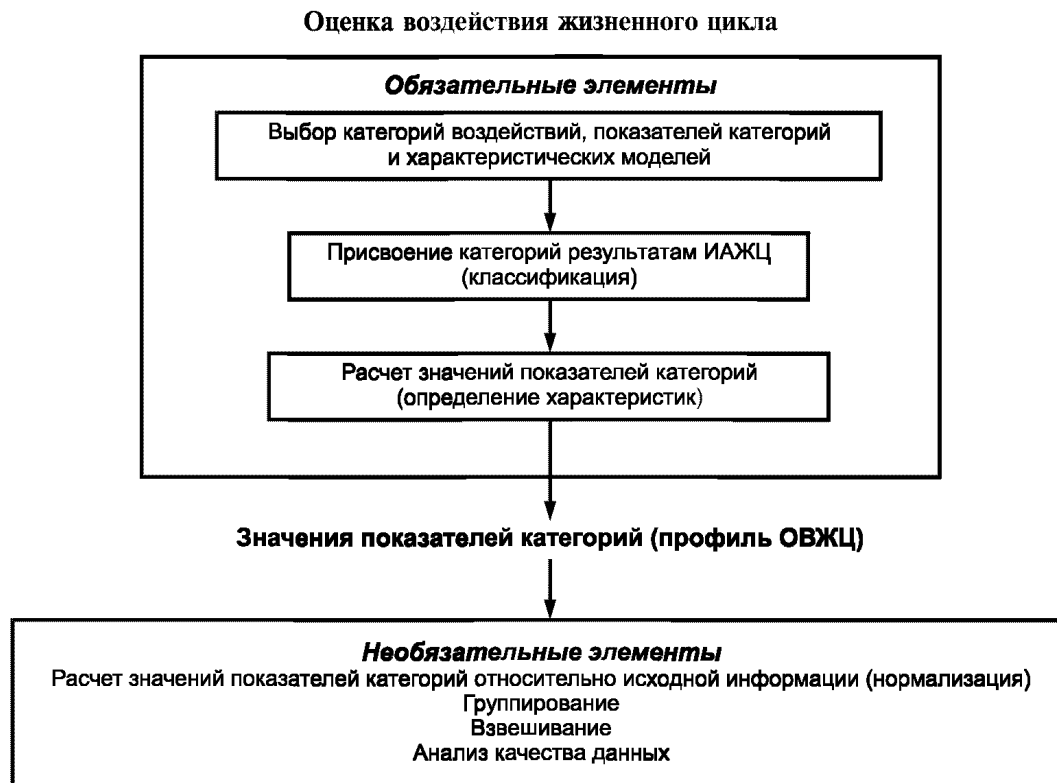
Оценка воздействия жизненного цикла

Обязательные элементы

Выбор категорий воздействий, показателей категорий и характеристических моделей

Присвоение категорий результатам ИАЖЦ (классификация)

Расчет значений показателей категорий (определение характеристик)

Значения показателей категорий (профиль ОВЖЦ)

Необязательные элементы
Расчет значений показателей категорий относительно исходной информации (нормализация)
Группирование
Взвешивание
Анализ качества данных